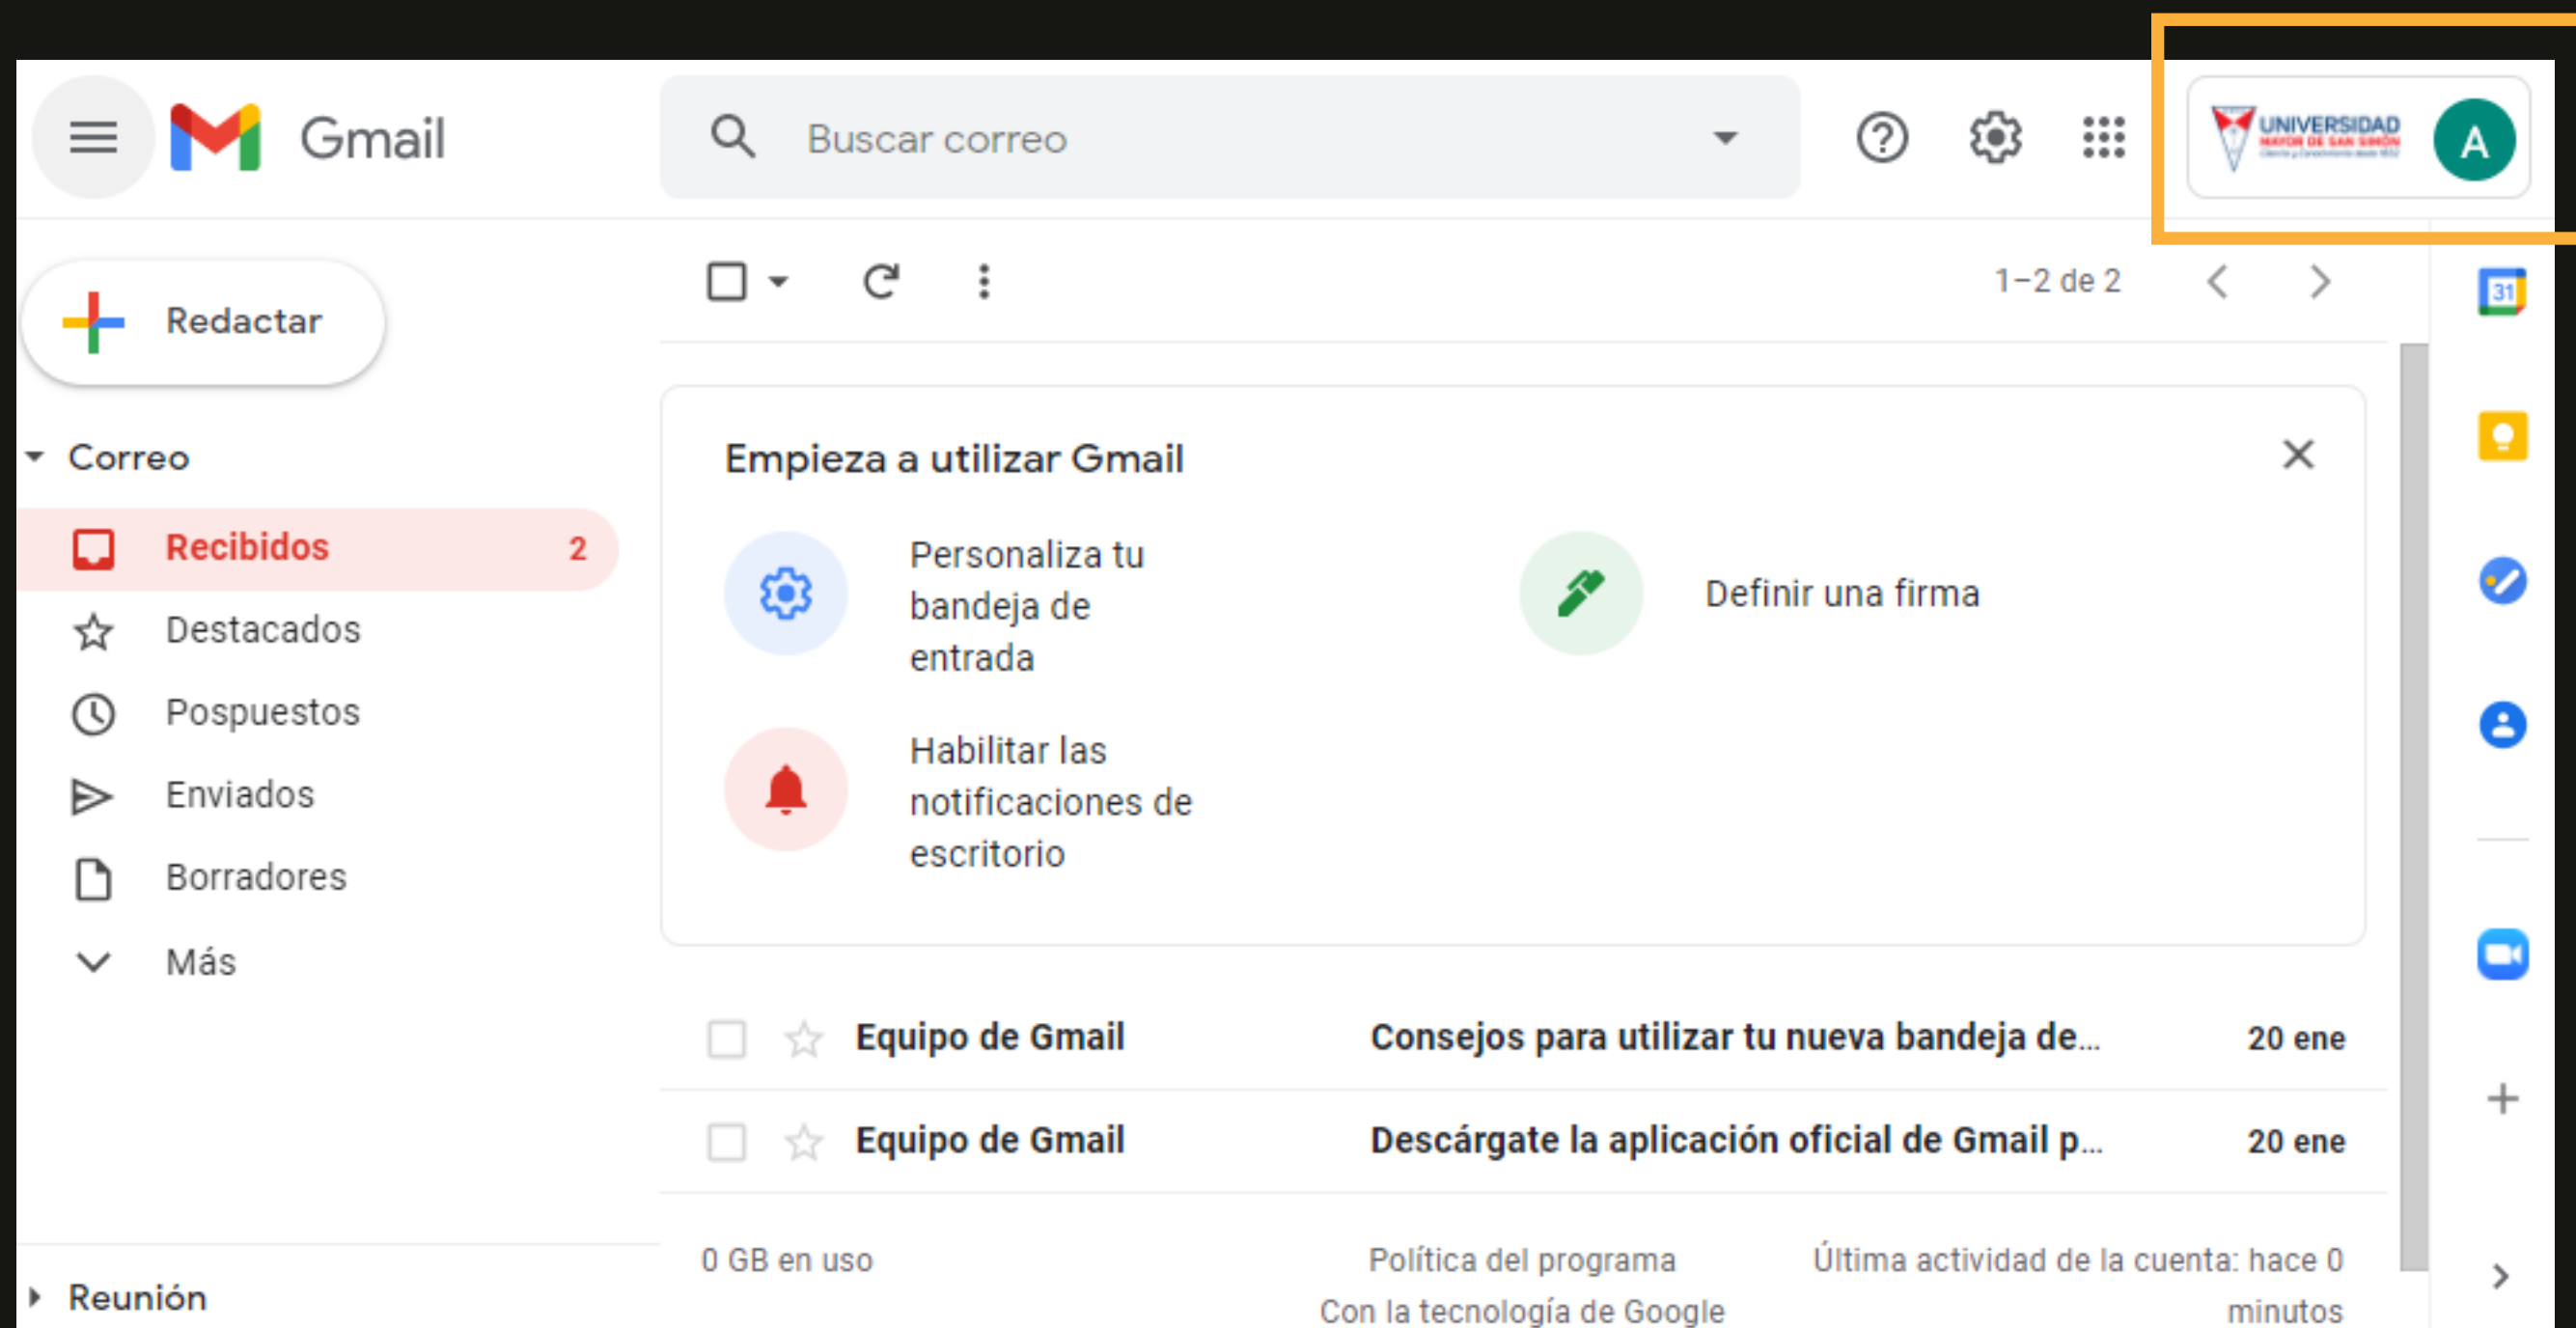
Gmail

Buscar correo

UNIVERSIDAD MAYOR DE SAN SIMÓN

A

Redactar

Correo

Recibidos 2

Destacados

Pospuestos

Enviados

Borradores

Más

Reunión

1–2 de 2

31

Empieza a utilizar Gmail

Personaliza tu bandeja de entrada

Definir una firma

Habilitar las notificaciones de escritorio

| | | Equipo de Gmail | Consejos para utilizar tu nueva bandeja de... | 20 ene |
|---|---|---|---|---|
| | | Equipo de Gmail | Descárgate la aplicación oficial de Gmail p... | 20 ene |

0 GB en uso

Política del programa
Con la tecnología de Google

Última actividad de la cuenta: hace 0 minutos